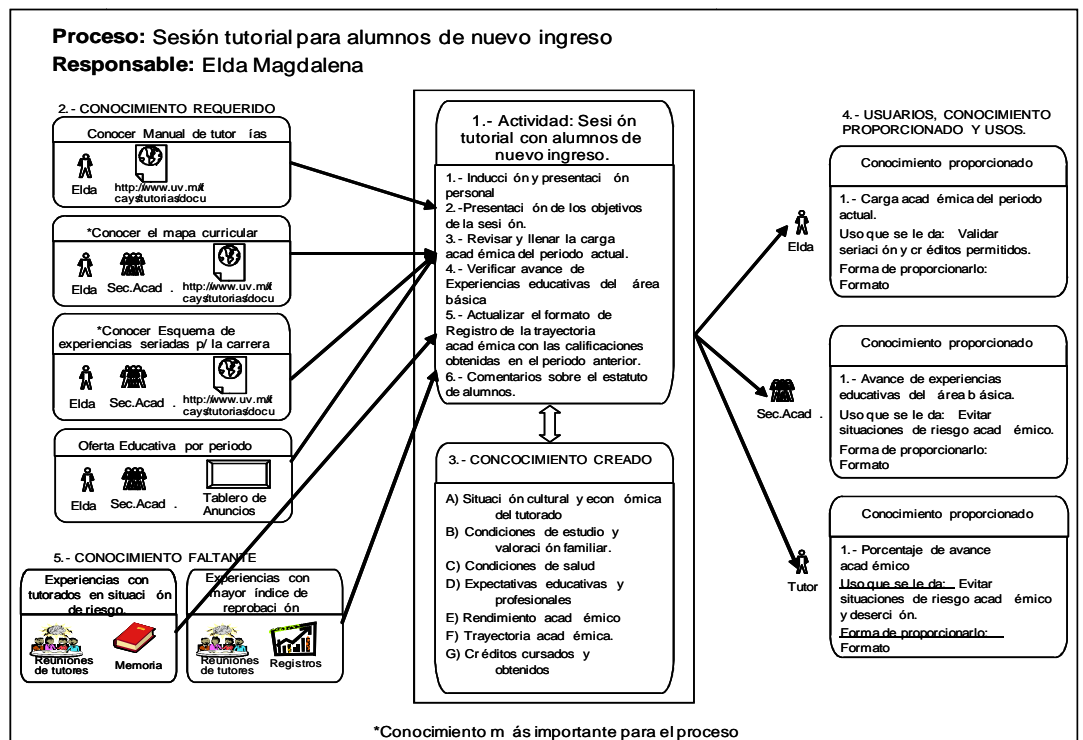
**Proceso:** Sesión tutorial para alumnos de nuevo ingreso
**Responsable:** Elda Magdalena

2.- CONOCIMIENTO REQUERIDO

Conocer Manual de tutor ías
Elda
http://www.uv.mx/cays/tutorias/docu

*Conocer el mapa curricular
Elda Sec.Acad . http://www.uv.mx/cays/tutorias/docu

*Conocer Esquema de experiencias seriadas p/ la carrera
Elda Sec.Acad . http://www.uv.mx/cays/tutorias/docu

Oferta Educativa por periodo
Elda Sec.Acad . Tablero de Anuncios

5.- CONOCIMIENTO FALTANTE

Experiencias con tutorados en situaci ón de riesgo.
Reuniones de tutores Memoria

Experiencias con mayor índice de reprobaci ón
Reuniones de tutores Registros

1.- Actividad: Sesi ón tutorial con alumnos de nuevo ingreso.

1.- Inducci ón y presentaci ón personal
2.- Presentaci ón de los objetivos de la sesi ón.
3.- Revisar y llenar la carga acad émica del periodo actual.
4.- Verificar avance de Experiencias educativas del área básica
5.- Actualizar el formato de Registro de la trayectoria acad émica con las calificaciones obtenidas en el periodo anterior.
6.- Comentarios sobre el estatuto de alumnos.

3.- CONCOCIMIENTO CREADO

A) Situaci ón cultural y econ ómica del tutorado
B) Condiciones de estudio y valoraci ón familiar.
C) Condiciones de salud
D) Expectativas educativas y profesionales
E) Rendimiento acad émico
F) Trayectoria acad émica.
G) Cr éditos cursados y obtenidos

4.- USUARIOS, CONOCIMIENTO PROPORCIONADO Y USOS.

Elda
Conocimiento proporcionado
1.- Carga acad émica del periodo actual.
Uso que se le da: Validar seriaci ón y cr éditos permitidos.
Forma de proporcionarlo: Formato

Sec.Acad .
Conocimiento proporcionado
1.- Avance de experiencias educativas del área b ásica.
Uso que se le da: Evitar situaciones de riesgo acad émico.
Forma de proporcionarlo: Formato

Tutor
Conocimiento proporcionado
1.- Porcentaje de avance acad émico
Uso que se le da: Evitar situaciones de riesgo acad émico y deserci ón.
Forma de proporcionarlo: Formato

*Conocimiento m ás importante para el proceso